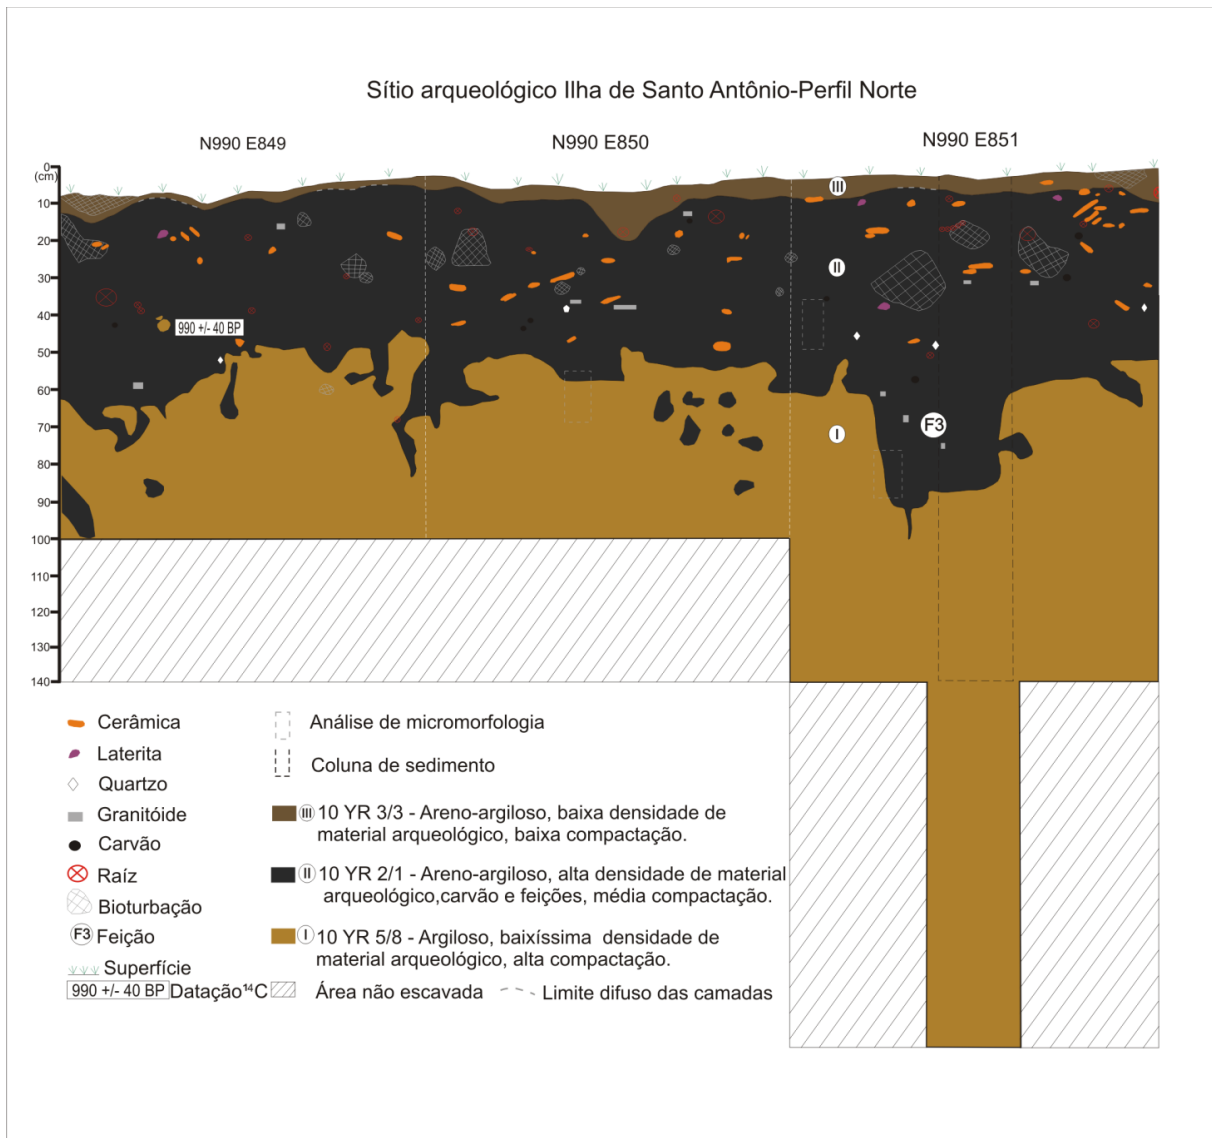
Sítio arqueológico Ilha de Santo Antônio-Perfil Norte

N990 E849

N990 E850

N990 E851

0
(cm)
10
20
30
40
50
60
70
80
90
100
110
120
130
140

III

II

I

F3

990 +/- 40 BP

Cerâmica
Laterita
Quartzo
Granitóide
Carvão
Raíz
Bioturbação
F3 Feição
Superfície
990 +/- 40 BP Datação$^{14}$C

Análise de micromorfologia

Coluna de sedimento

III 10 YR 3/3 - Areno-argiloso, baixa densidade de material arqueológico, baixa compactação.

II 10 YR 2/1 - Areno-argiloso, alta densidade de material arqueológico,carvão e feições, média compactação.

I 10 YR 5/8 - Argiloso, baixíssima densidade de material arqueológico, alta compactação.

Área não escavada

Limite difuso das camadas